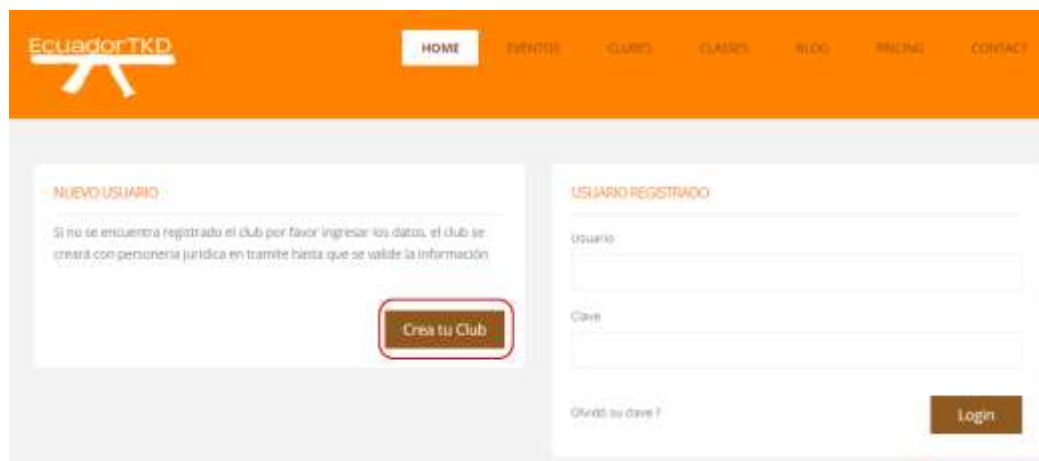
EcuadorTKD

HOME EVENTOS CLUBES CLASES BLOG PRICING CONTACT

NUEVO USUARIO

Si no se encuentra registrado el club por favor ingresar los datos. el club se creará con personeria juridica en tramite hasta que se valide la información

Crea tu Club

USUARIO REGISTRADO

Usuario

Clave

Olvidó su clave ?

Login